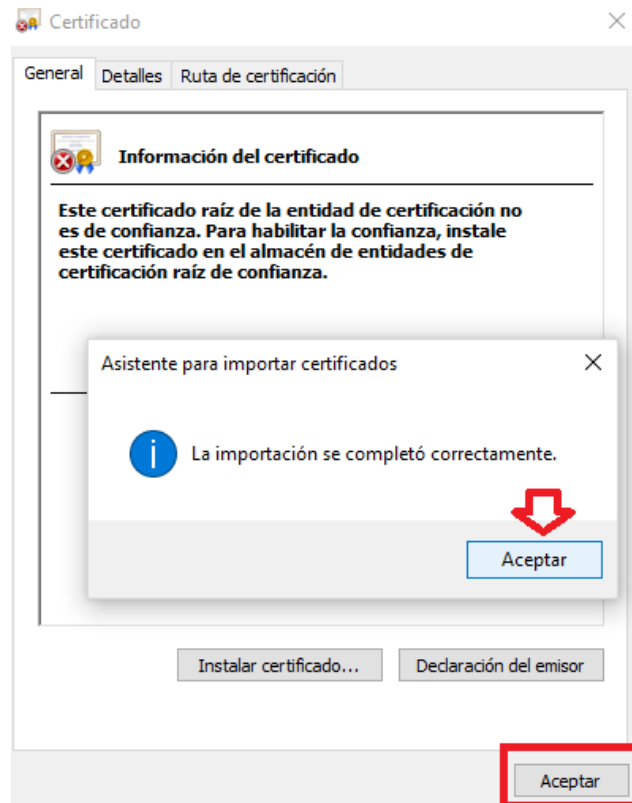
Certificado

General | Detalles | Ruta de certificación

Información del certificado

Este certificado raíz de la entidad de certificación no es de confianza. Para habilitar la confianza, instale este certificado en el almacén de entidades de certificación raíz de confianza.

Asistente para importar certificados

La importación se completó correctamente.

Aceptar

Instalar certificado...

Declaración del emisor

Aceptar